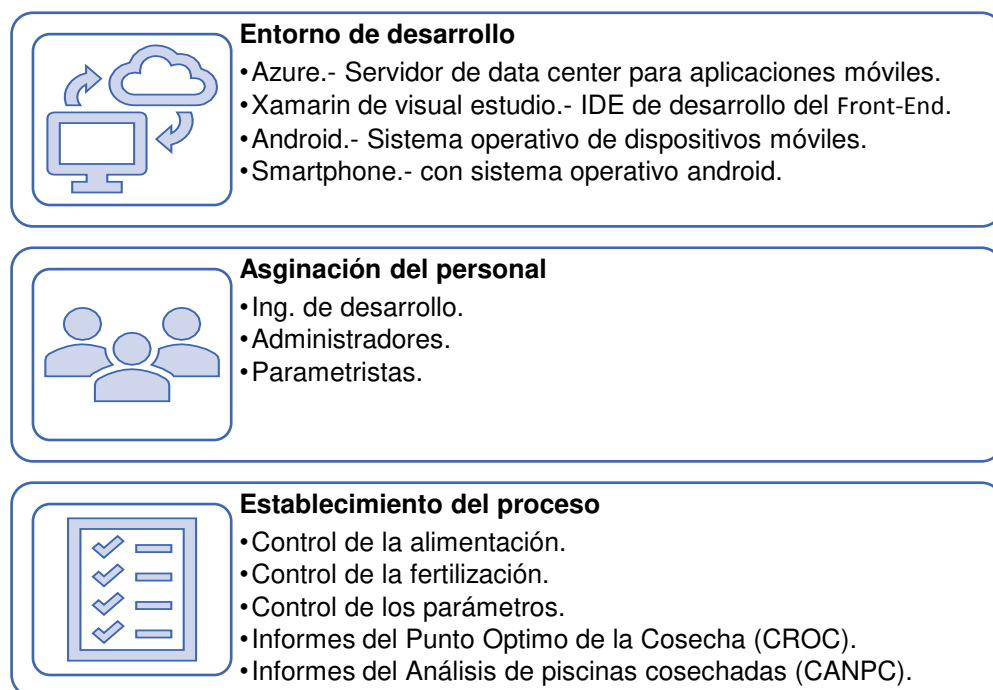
**Entorno de desarrollo**
•Azure.- Servidor de data center para aplicaciones móviles.
•Xamarin de visual estudio.- IDE de desarrollo del Front-End.
•Android.- Sistema operativo de dispositivos móviles.
•Smartphone.- con sistema operativo android.

**Asginación del personal**
•Ing. de desarrollo.
•Administradores.
•Parametristas.

**Establecimiento del proceso**
•Control de la alimentación.
•Control de la fertilización.
•Control de los parámetros.
•Informes del Punto Optimo de la Cosecha (CROC).
•Informes del Análisis de piscinas cosechadas (CANPC).